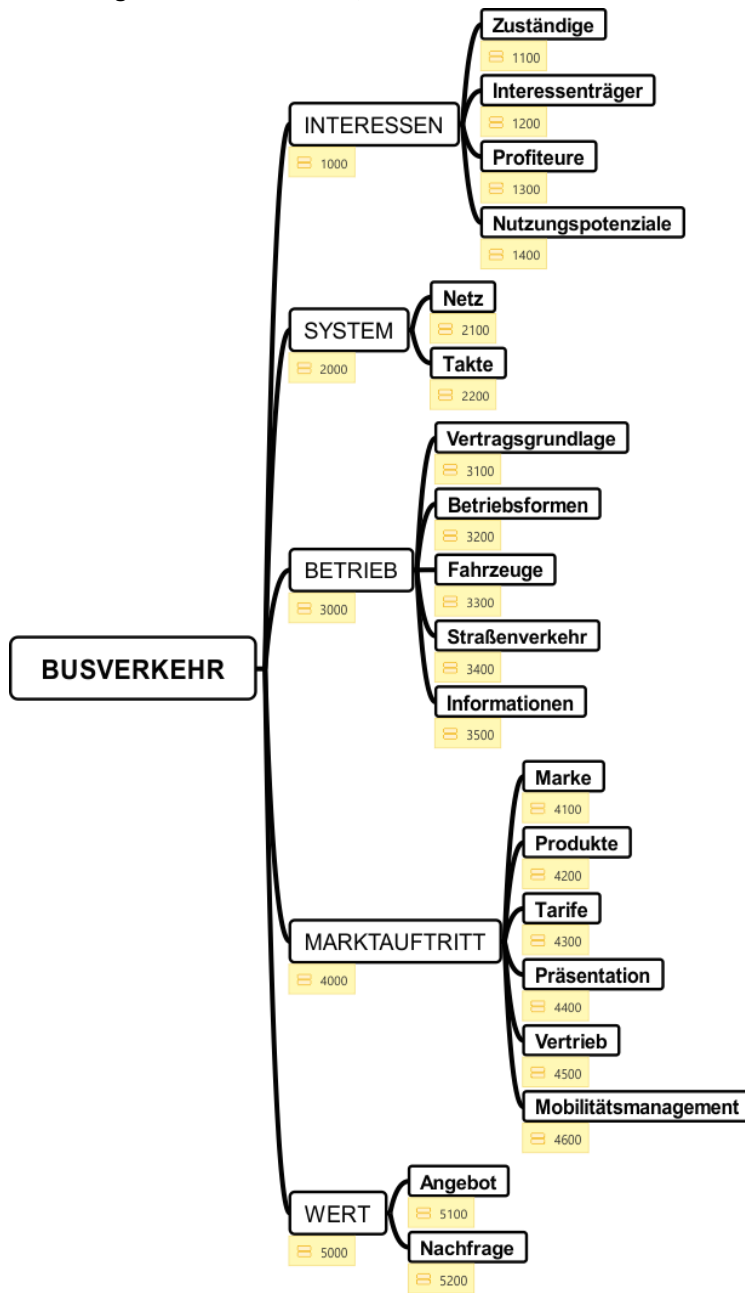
BUSVERKEHR

INTERESSEN
1000

Zuständige
1100

Interessenträger
1200

Profiteure
1300

Nutzungspotenziale
1400

SYSTEM
2000

Netz
2100

Takte
2200

BETRIEB
3000

Vertragsgrundlage
3100

Betriebsformen
3200

Fahrzeuge
3300

Straßenverkehr
3400

Informationen
3500

MARKTAUFTRITT
4000

Marke
4100

Produkte
4200

Tarife
4300

Präsentation
4400

Vertrieb
4500

Mobilitätsmanagement
4600

WERT
5000

Angebot
5100

Nachfrage
5200